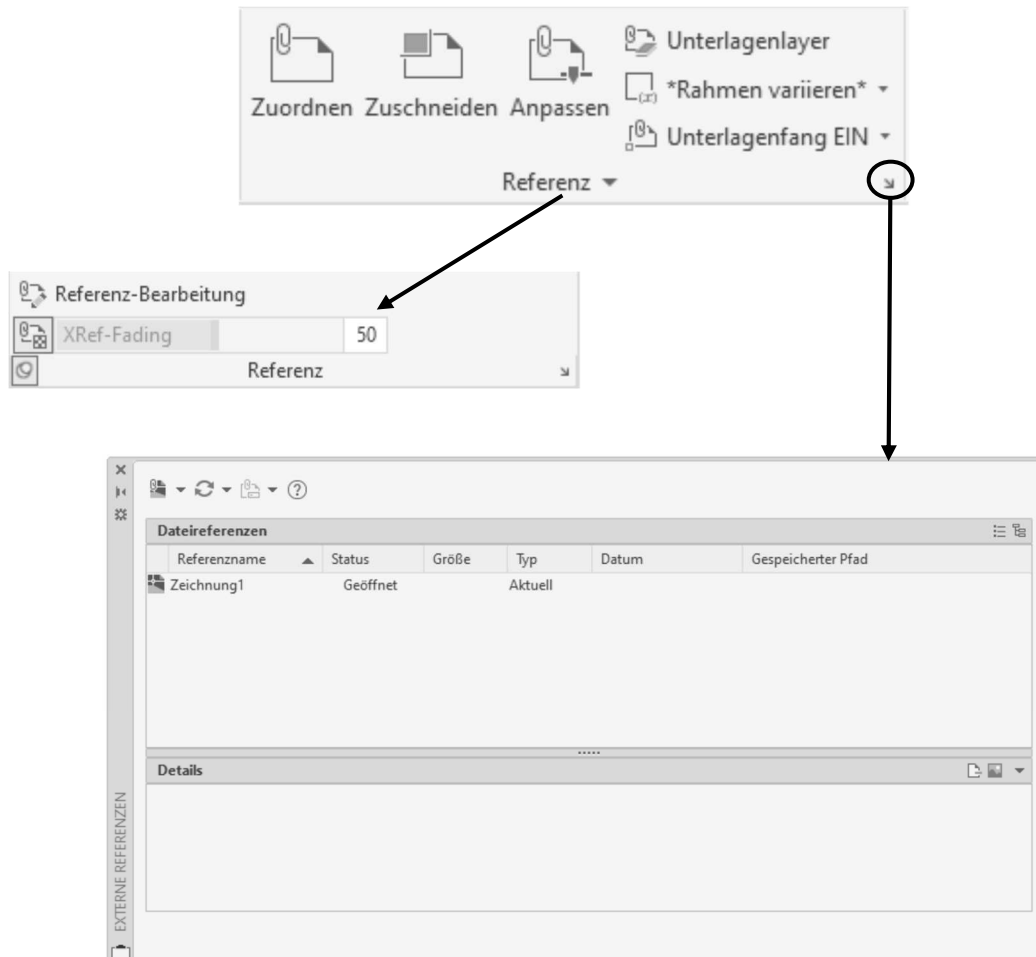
Zuordnen Zuschneiden Anpassen

Unterlagenlayer

*Rahmen variieren*

Unterlagenfang EIN

Referenz

Referenz-Bearbeitung

XRef-Fading 50

Referenz

Dateireferenzen

| Referenzname | Status | Größe | Typ | Datum | Gespeicherter Pfad |
|---|---|---|---|---|---|
| Zeichnung1 | Geöffnet | | Aktuell | | |

Details

EXTERNE REFERENZEN